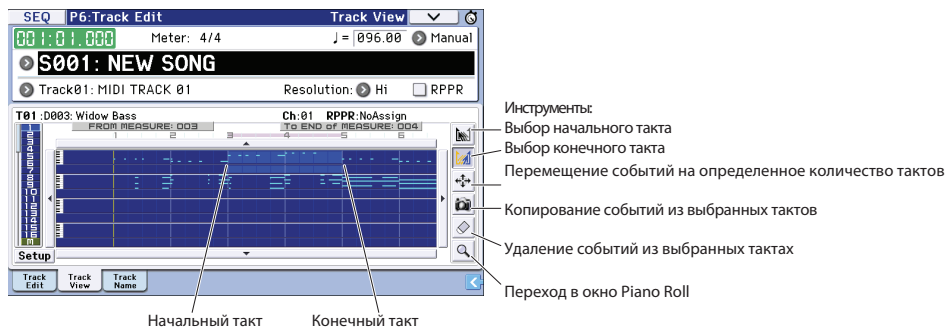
SEQ P6:Track Edit Track View

001:01.000 Meter: 4/4 ♩= 096.00 Manual

S001: NEW SONG

Track01: MIDI TRACK 01 Resolution: Hi RPPR

T01:D003: Widow Bass Ch:01 RPPR:NoAssign

FROM MEASURE: 003 To END of MEASURE: 004

1 2 3 4 5 6

Setup

Track Edit Track View Track Name

Инструменты:

Выбор начального такта

Выбор конечного такта

Перемещение событий на определенное количество тактов

Копирование событий из выбранных тактов

Удаление событий из выбранных тактах

Переход в окно Piano Roll

Начальный такт

Конечный такт